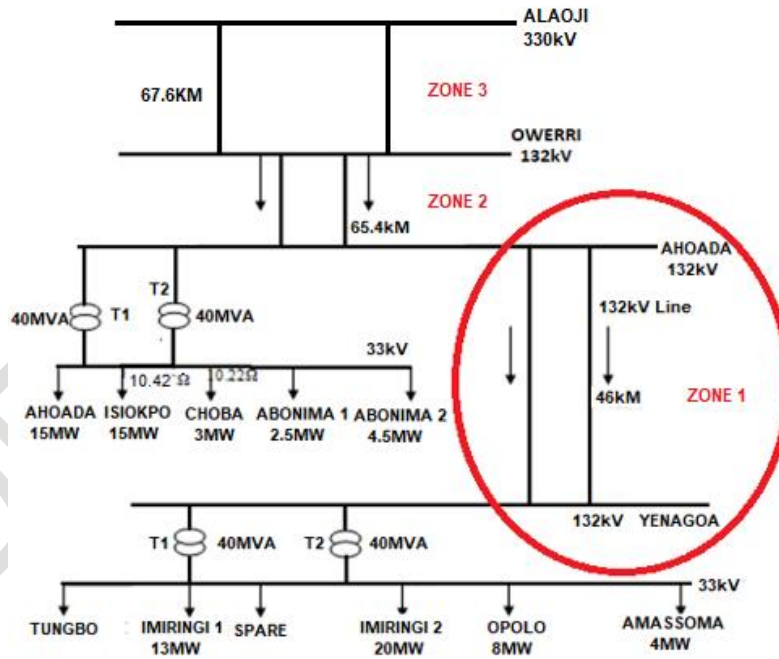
ALAOJI
330kV

67.6KM

ZONE 3

OWERRI
132kV

ZONE 2

65.4kM

AHOADA
132kV

T2
40MVA
T1
40MVA

132kV Line

33kV

10.42 Ω
0.22Ω

46kM

ZONE 1

AHOADA
15MW
ISIOKPO
15MW
CHOBA
3MW
ABONIMA 1
2.5MW
ABONIMA 2
4.5MW

132kV YENAGOA

T1
40MVA
T2
40MVA

33kV

TUNGBO
IMIRINGI 1
13MW
SPARE
IMIRINGI 2
20MW
OPOLO
8MW
AMASSOMA
4MW